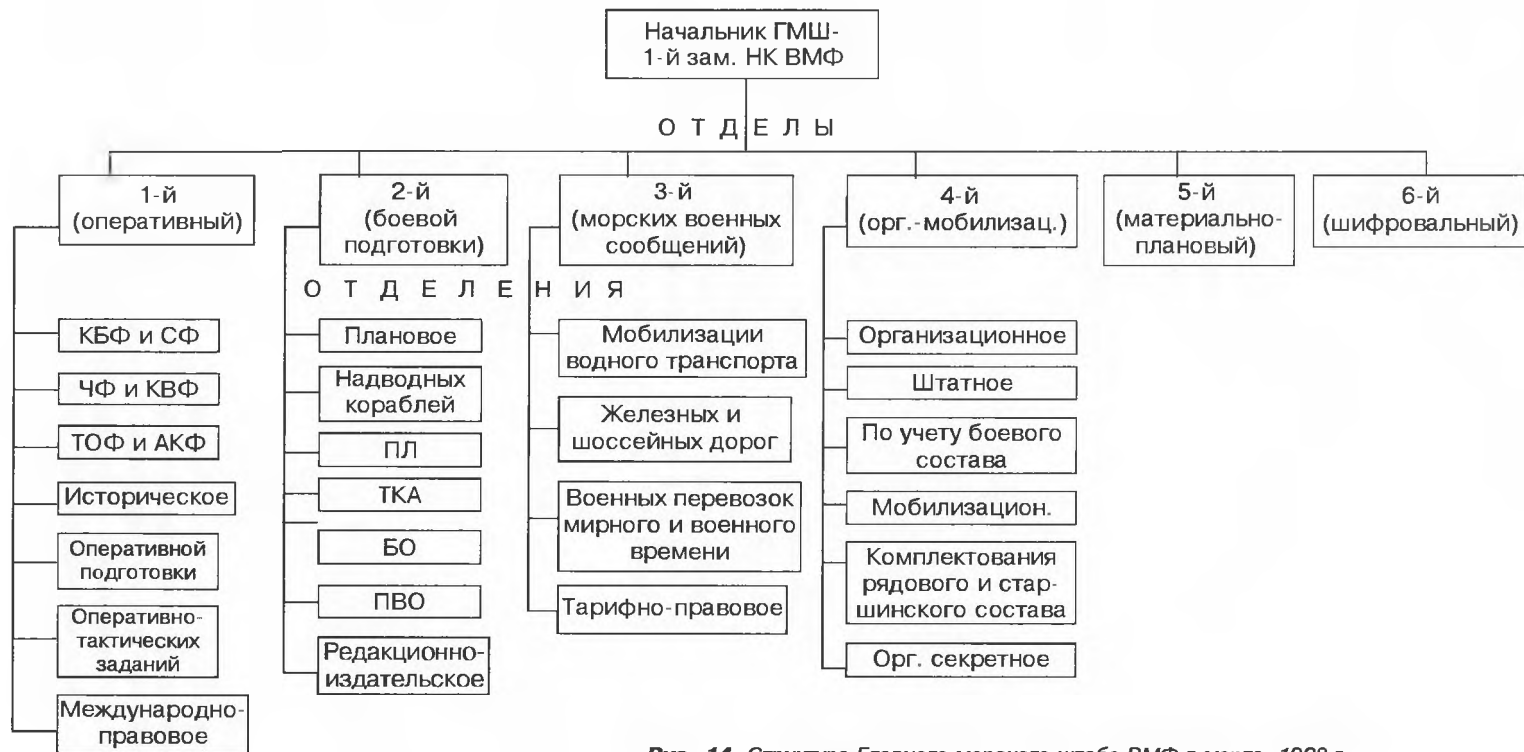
Начальник ГМШ-
1-й зам. НК ВМФ

ОТДЕЛЫ

1-й (оперативный)

2-й (боевой подготовки)

3-й (морских военных сообщений)

4-й (орг.-мобилизац.)

5-й (материально-плановый)

6-й (шифровальный)

ОТДЕЛЕНИЯ

КБФ и СФ

ЧФ и КВФ

ТОФ и АКФ

Историческое

Оперативной подготовки

Оперативно-тактических заданий

Международно-правовое

Плановое

Надводных кораблей

ПЛ

ТКА

БО

ПВО

Редакционно-издательское

Мобилизации водного транспорта

Железных и шоссейных дорог

Военных перевозок мирного и военного времени

Тарифно-правовое

Организационное

Штатное

По учету боевого состава

Мобилизацион.

Комплектования рядового и старшинского состава

Орг. секретное

Рис. 14. Структура Главного морского штаба ВМФ в марте 1938 г.